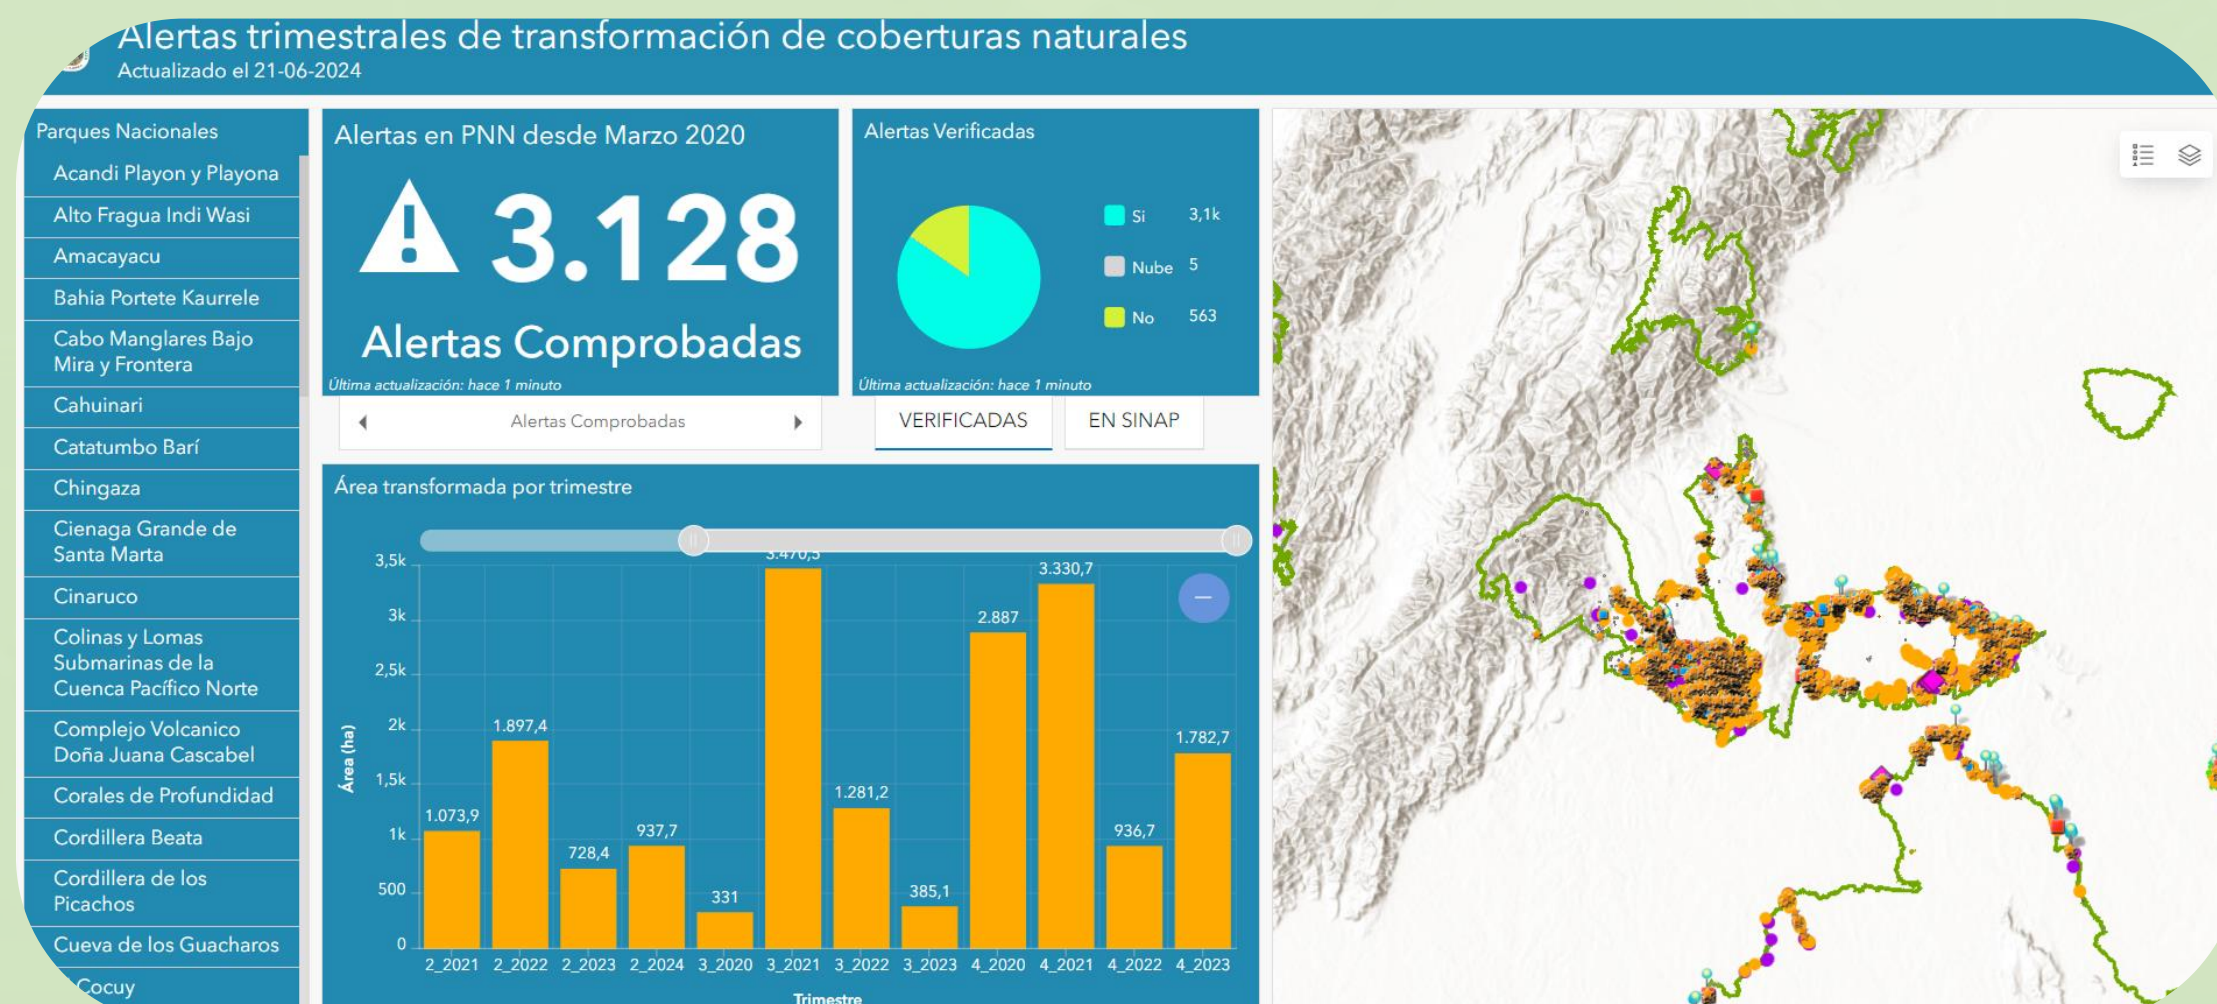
Alertas trimestrales de transformación de coberturas naturales
Actualizado el 21-06-2024

Parques Nacionales
Acandi Playon y Playona
Alto Fragua Indi Wasi
Amacayacu
Bahia Portete Kaurrele
Cabo Manglares Bajo Mira y Frontera
Cahuinari
Catatumbo Barí
Chingaza
Cienaga Grande de Santa Marta
Cinaruco
Colinas y Lomas Submarinas de la Cuenca Pacífico Norte
Complejo Volcanico Doña Juana Cascabel
Corales de Profundidad
Cordillera Beata
Cordillera de los Picachos
Cueva de los Guacharos
Cocuy

Alertas en PNN desde Marzo 2020
3.128
Alertas Comprobadas
Última actualización: hace 1 minuto
Alertas Comprobadas

Alertas Verificadas
Si 3,1k
Nube 5
No 563
Última actualización: hace 1 minuto
VERIFICADAS
EN SINAP

Área transformada por trimestre

| Trimestre | Área (ha) |
|---|---|
| 2_2021 | 1.073,9 |
| 2_2022 | 1.897,4 |
| 2_2023 | 728,4 |
| 2_2024 | 937,7 |
| 3_2020 | 331 |
| 3_2021 | 3.470,5 |
| 3_2022 | 1.281,2 |
| 3_2023 | 385,1 |
| 4_2020 | 2.887 |
| 4_2021 | 3.330,7 |
| 4_2022 | 936,7 |
| 4_2023 | 1.782,7 |

3,5k
3k
2,5k
2k
1,5k
1k
500
0
Área (ha)
Trimestre